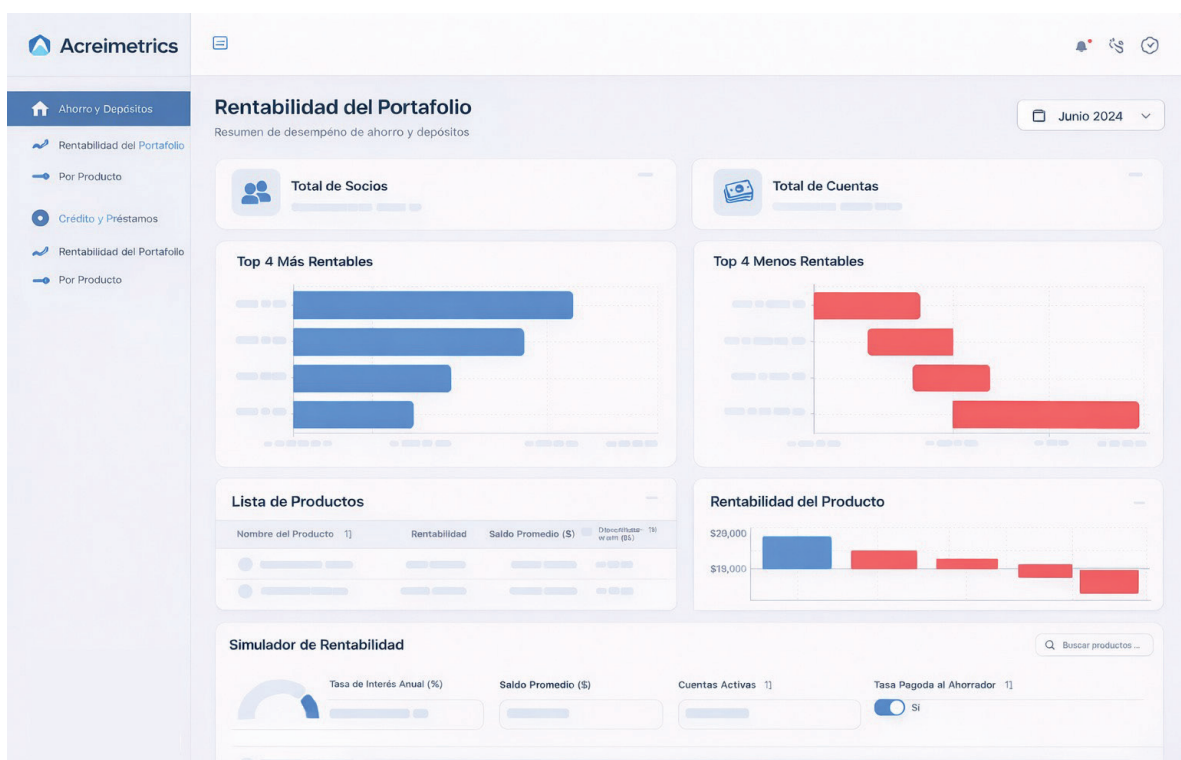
Acreimetrics

Ahorro y Depósitos

Rentabilidad del Portafolio

Por Producto

Crédito y Préstamos

Rentabilidad del Portafolio

Por Producto

Rentabilidad del Portafolio

Resumen de desempeño de ahorro y depósitos

Junio 2024

Total de Socios

Total de Cuentas

Top 4 Más Rentables

Top 4 Menos Rentables

Lista de Productos

| Nombre del Producto | Rentabilidad | Saldo Promedio ($) | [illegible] |
|---|---|---|---|

Rentabilidad del Producto

$29,000

$19,000

Simulador de Rentabilidad

Buscar productos ...

Tasa de Interés Anual (%)

Saldo Promedio ($)

Cuentas Activas

Tasa Pagoda al Ahorrador

Si